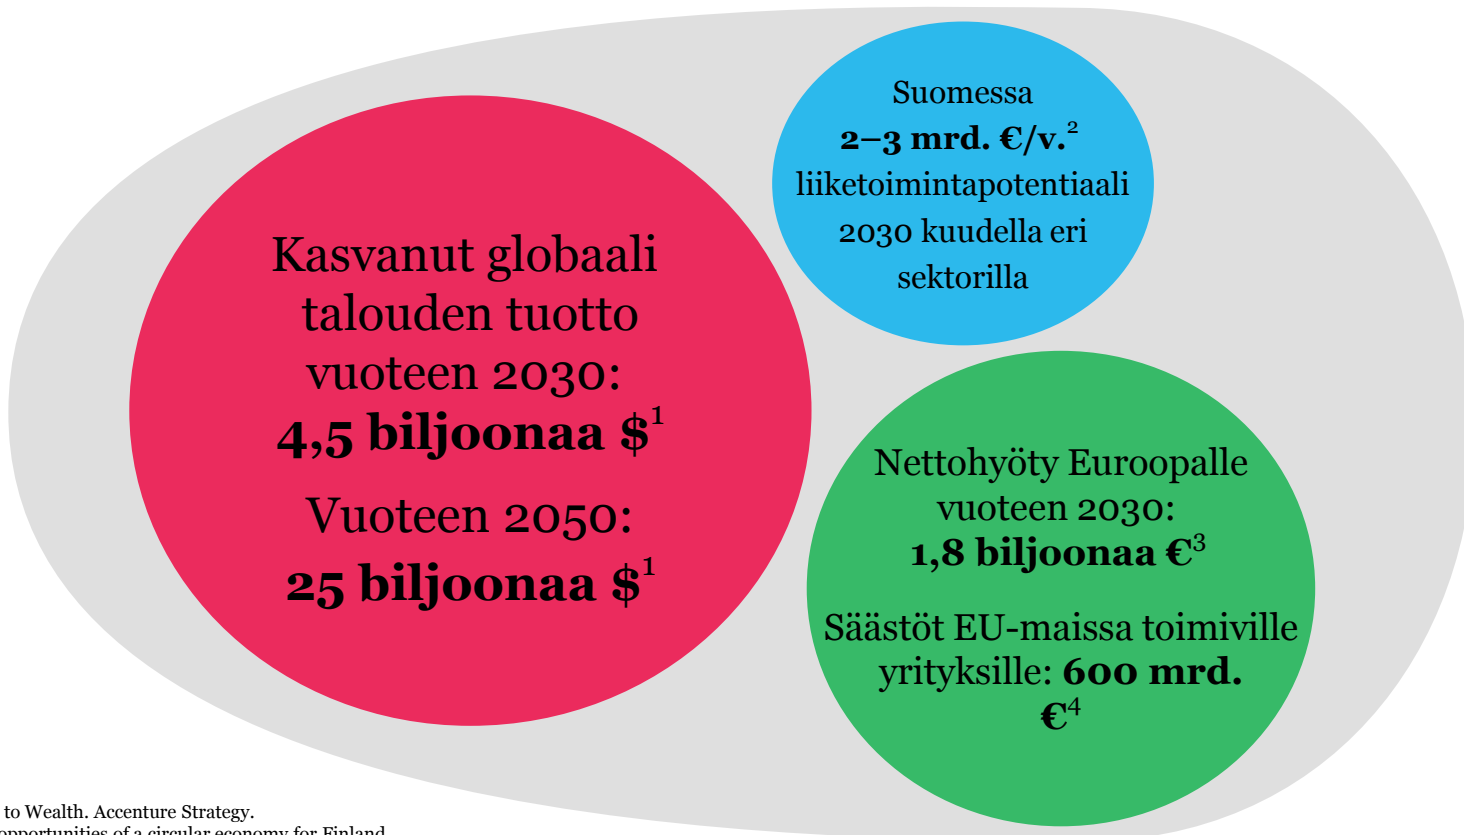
Kasvanut globaali talouden tuotto vuoteen 2030: **4,5 biljoonaa $**$^1$

Vuoteen 2050: **25 biljoonaa $**$^1$

Suomessa **2–3 mrd. €/v.**$^2$ liiketoimintapotentiaali 2030 kuudella eri sektorilla

Nettohyöty Euroopalle vuoteen 2030: **1,8 biljoonaa €**$^3$

Säästöt EU-maissa toimiville yrityksille: **600 mrd. €**$^4$

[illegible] to Wealth. Accenture Strategy.
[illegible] opportunities of a circular economy for Finland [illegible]